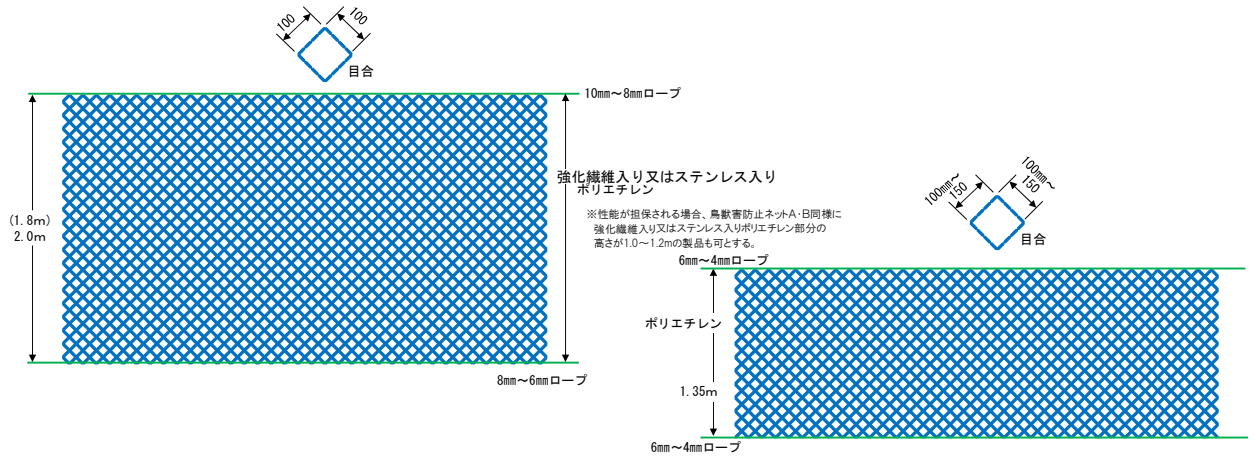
100
100
目合

10mm～8mmロープ

(1.8m)
2.0m

強化繊維入り又はステンレス入り
ポリエチレン

※性能が担保される場合、鳥獣害防止ネットA·B同様に強化繊維入り又はステンレス入りポリエチレン部分の高さが1.0～1.2mの製品も可とする。

8mm～6mmロープ

100mm～150
100mm～150
目合

6mm～4mmロープ

ポリエチレン

1.35m

6mm～4mmロープ